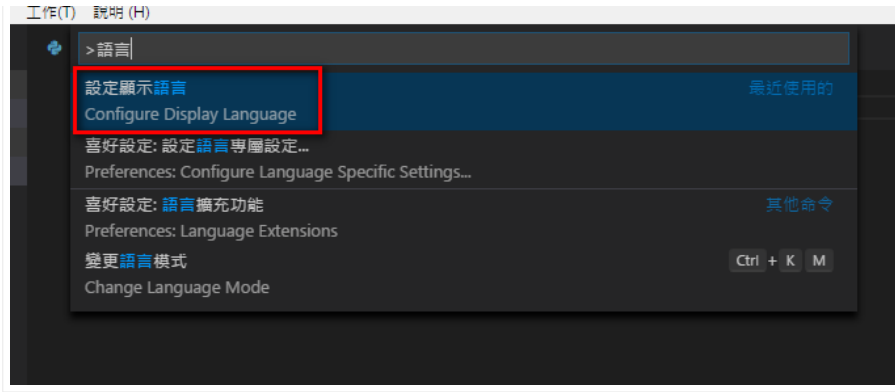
工作(T) 說明 (H)

>語言

設定顯示語言
Configure Display Language
最近使用的

喜好設定: 設定語言專屬設定...
Preferences: Configure Language Specific Settings...

喜好設定: 語言擴充功能
Preferences: Language Extensions
其他命令

變更語言模式
Change Language Mode
Ctrl + K M